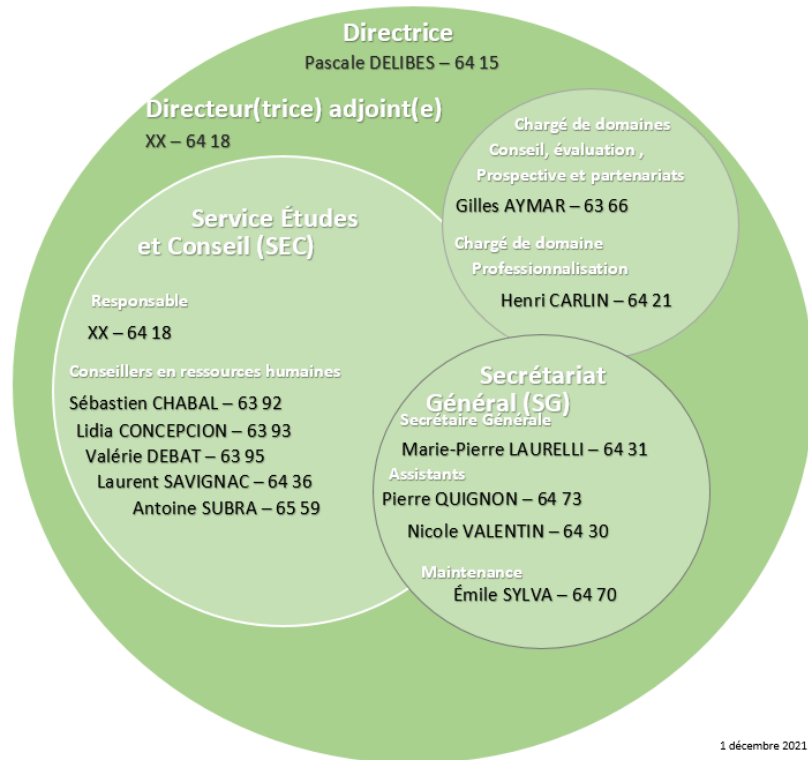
Directrice
Pascale DELIBES – 64 15

Directeur(trice) adjoint(e)
XX – 64 18

Chargé de domaines
Conseil, évaluation ,
Prospective et partenariats
Gilles AYMAR – 63 66

Chargé de domaine
Professionnalisation
Henri CARLIN – 64 21

Service Études et Conseil (SEC)

Responsable
XX – 64 18

Conseillers en ressources humaines
Sébastien CHABAL – 63 92
Lidia CONCEPCION – 63 93
Valérie DEBAT – 63 95
Laurent SAVIGNAC – 64 36
Antoine SUBRA – 65 59

Secrétariat Général (SG)

Secrétaire Générale
Marie-Pierre LAURELLI – 64 31

Assistants
Pierre QUIGNON – 64 73
Nicole VALENTIN – 64 30

Maintenance
Émile SYLVA – 64 70

1 décembre 2021